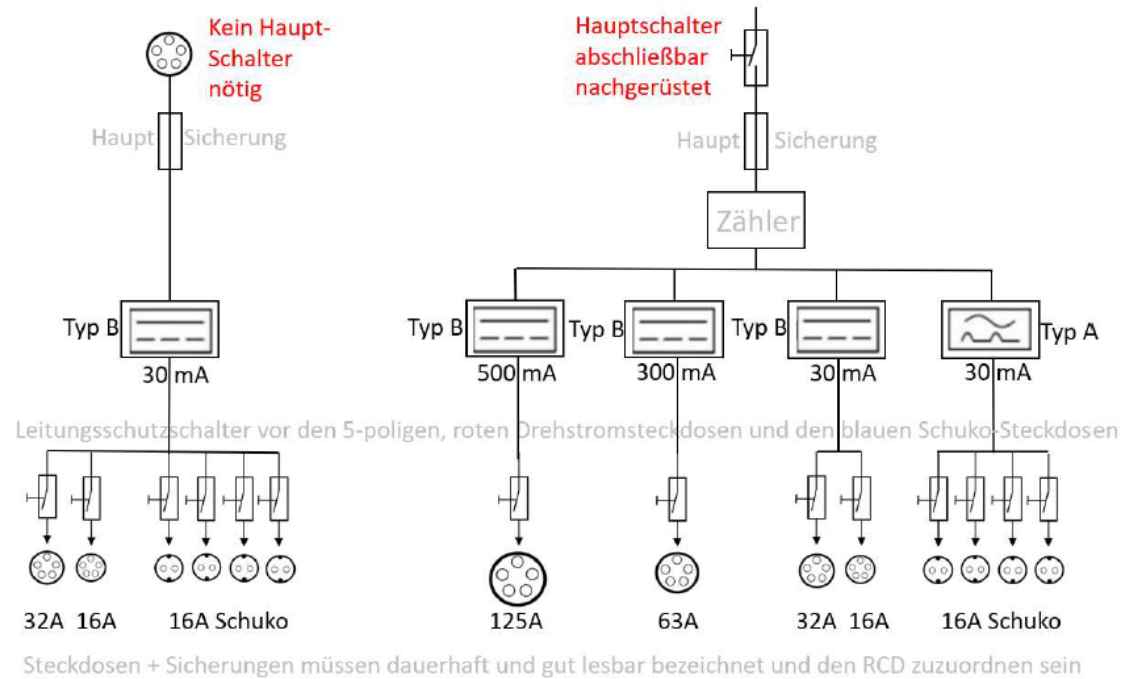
Kein Haupt-Schalter nötig

Hauptschalter abschließbar nachgerüstet

Haupt Sicherung

Haupt Sicherung

Zähler

Typ B
30 mA

Typ B
500 mA

Typ B
300 mA

Typ B
30 mA

Typ A
30 mA

Leitungsschutzschalter vor den 5-poligen, roten Drehstromsteckdosen und den blauen Schuko-Steckdosen

32A 16A 16A Schuko

125A

63A

32A 16A

16A Schuko

Steckdosen + Sicherungen müssen dauerhaft und gut lesbar bezeichnet und den RCD zuzuordnen sein